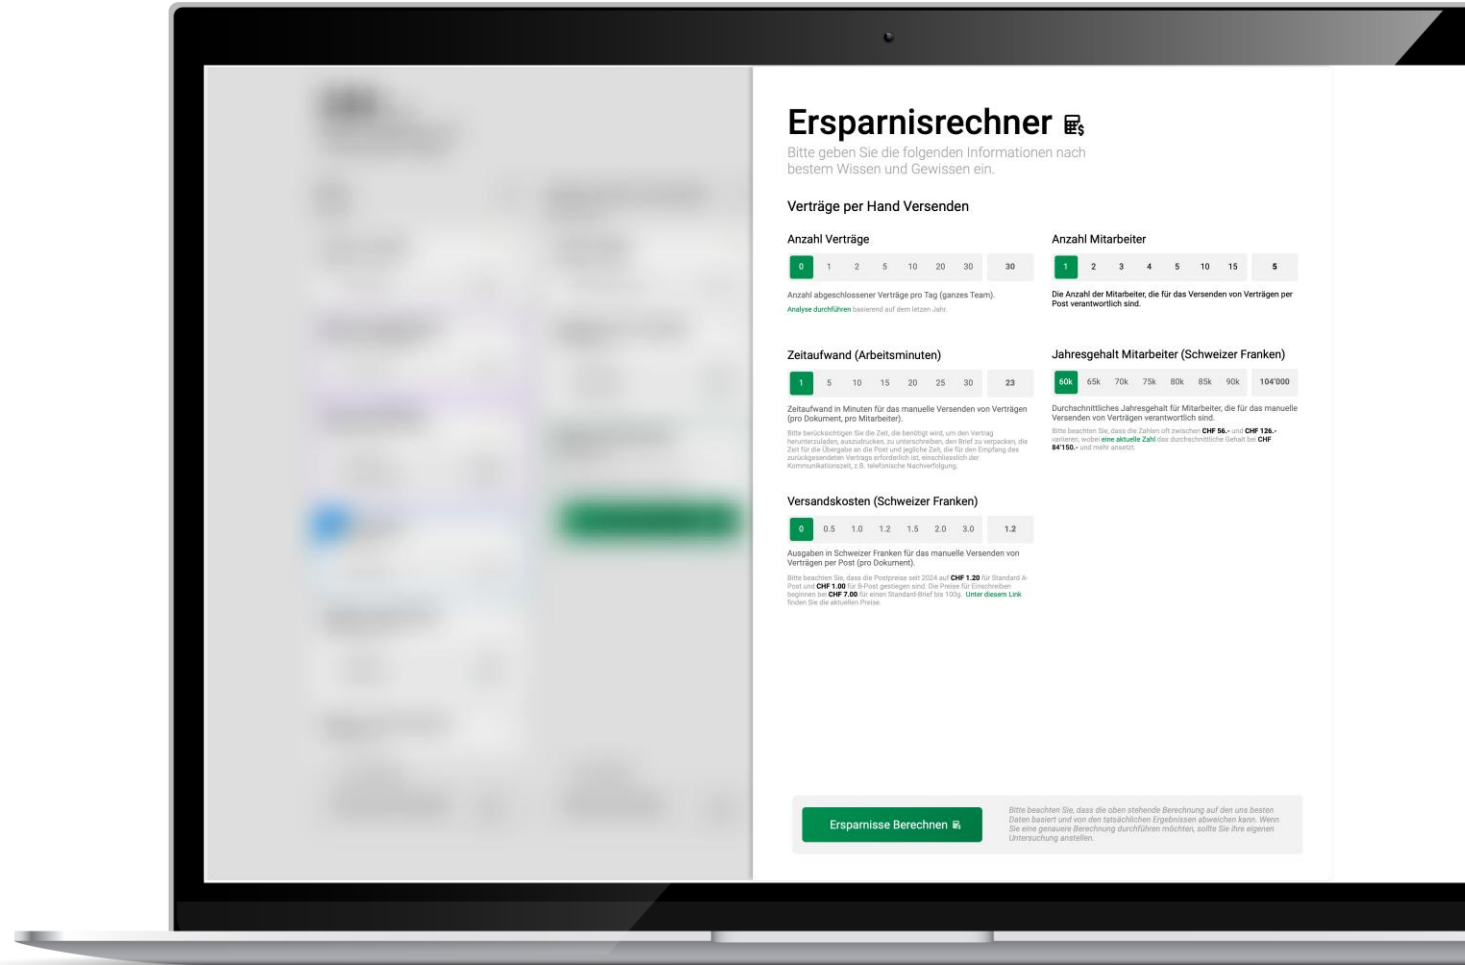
Ersparnisrechner

Bitte geben Sie die folgenden Informationen nach bestem Wissen und Gewissen ein.

Verträge per Hand Versenden

Anzahl Verträge

0 1 2 5 10 20 30 30

Anzahl abgeschlossener Verträge pro Tag (ganzes Team).

Analyse durchführen basierend auf dem letzten Jahr.

Anzahl Mitarbeiter

1 2 3 4 5 10 15 5

Die Anzahl der Mitarbeiter, die für das Versenden von Verträgen per Post verantwortlich sind.

Zeitaufwand (Arbeitsminuten)

1 5 10 15 20 25 30 23

Zeitaufwand in Minuten für das manuelle Versenden von Verträgen (pro Dokument, pro Mitarbeiter).

Bitte berücksichtigen Sie die Zeit, die benötigt wird, um den Vertrag herunterzuladen, auszudrucken, zu unterschreiben, den Brief zu verpacken, die Zeit für die Übergabe an die Post und jegliche Zeit, die für den Empfang des zurückgesendeten Vertrags erforderlich ist, einschliesslich der Kommunikationszeit, z.B. telefonische Nachverfolgung.

Jahresgehalt Mitarbeiter (Schweizer Franken)

60k 65k 70k 75k 80k 85k 90k 104'000

Durchschnittliches Jahresgehalt für Mitarbeiter, die für das manuelle Versenden von Verträgen verantwortlich sind.

Bitte beachten Sie, dass die Zahlen oft zwischen CHF 56.- und CHF 126.- variieren, wobei eine aktuelle Zahl das durchschnittliche Gehalt bei CHF 84'150.- und mehr ansetzt.

Versandskosten (Schweizer Franken)

0 0.5 1.0 1.2 1.5 2.0 3.0 1.2

Ausgaben in Schweizer Franken für das manuelle Versenden von Verträgen per Post (pro Dokument).

Bitte beachten Sie, dass die Postpreise seit 2024 auf CHF 1.20 für Standard A-Post und CHF 1.00 für B-Post gestiegen sind. Die Preise für Einschreiben beginnen bei CHF 7.00 für einen Standard-Brief bis 100g. Unter diesem Link finden Sie die aktuellen Preise.

Ersparnisse Berechnen

Bitte beachten Sie, dass die oben stehende Berechnung auf den uns besten Daten basiert und von den tatsächlichen Ergebnissen abweichen kann. Wenn Sie eine genauere Berechnung durchführen möchten, sollte Sie ihre eigenen Untersuchung anstellen.